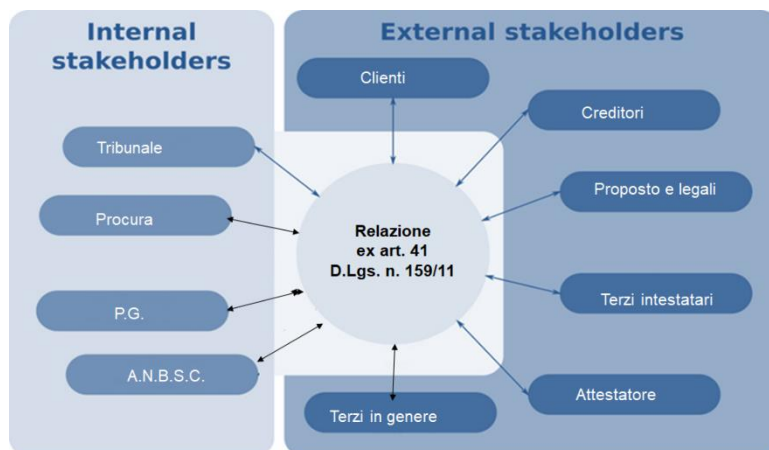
Internal stakeholders

Tribunale

Procura

P.G.

A.N.B.S.C.

External stakeholders

Clienti

Creditori

Proposto e legali

Terzi intestatari

Attestatore

Terzi in genere

Relazione ex art. 41 D.Lgs. n. 159/11